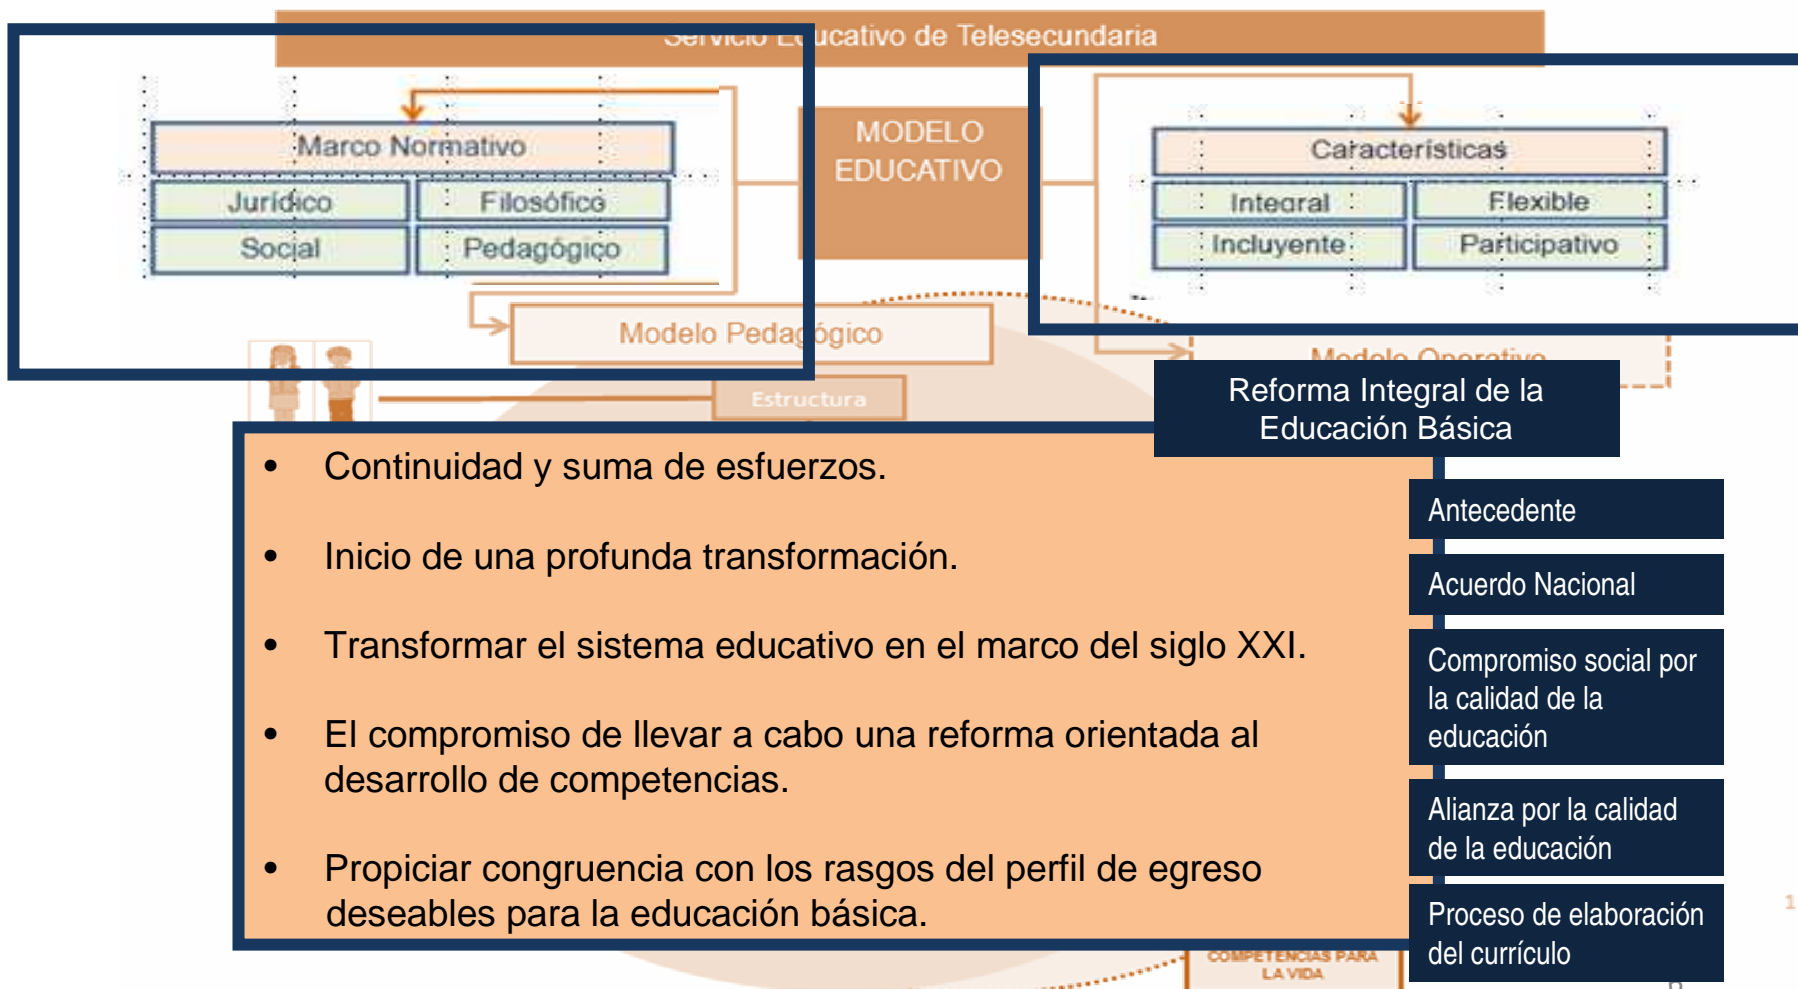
Servicio E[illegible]ucativo de Telesecundaria

Marco Normativo

Jurídico

Filosófico

Social

Pedagógico

MODELO EDUCATIVO

Características

Integral

Flexible

Incluyente

Participativo

Modelo Pedagógico

Modelo Operativo

Estructura

Reforma Integral de la Educación Básica

- Continuidad y suma de esfuerzos.
- Inicio de una profunda transformación.
- Transformar el sistema educativo en el marco del siglo XXI.
- El compromiso de llevar a cabo una reforma orientada al desarrollo de competencias.
- Propiciar congruencia con los rasgos del perfil de egreso deseables para la educación básica.

Antecedente

Acuerdo Nacional

Compromiso social por la calidad de la educación

Alianza por la calidad de la educación

Proceso de elaboración del currículo

COMPETENCIAS PARA LA VIDA